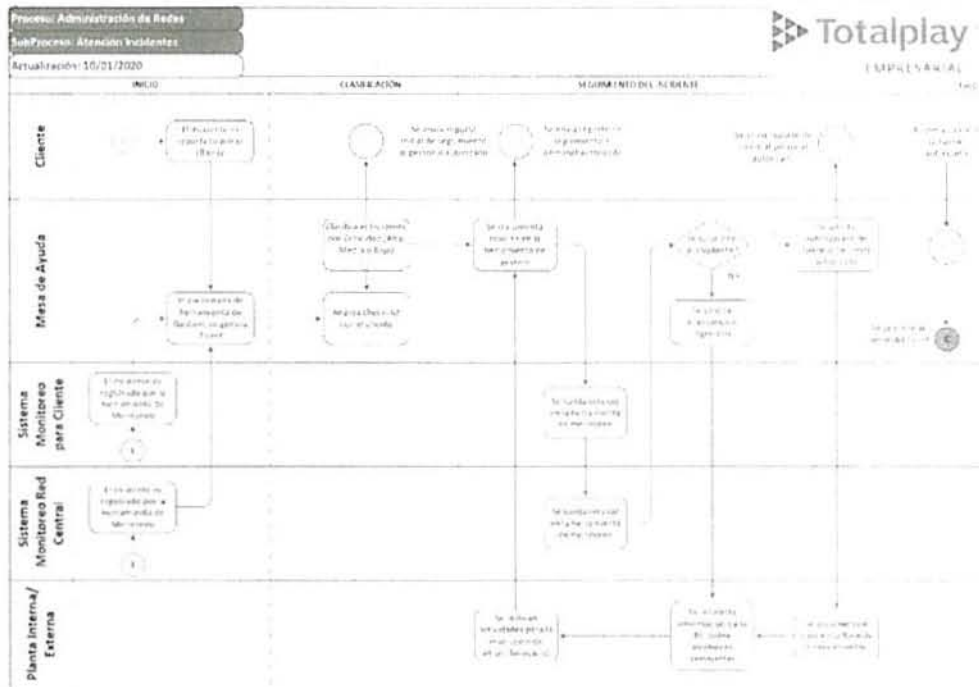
Proceso: Administración de Redes
SubProceso: Atención Incidentes
Actualización: 10/01/2020

Totalplay
EMPRESARIAL

INICIO
CLASIFICACIÓN
SEGUIMIENTO DEL INCIDENTE

Cliente
Mesa de Ayuda
Sistema Monitoreo para Cliente
Sistema Monitoreo Red Central
Planta Interna/ Externa

El incidente es reportado por el cliente
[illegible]
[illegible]
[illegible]

Clasifica el incidente
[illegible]
Se registra en herramienta de gestión
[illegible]
Se registra en herramienta de gestión
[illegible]
SÍ
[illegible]
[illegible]
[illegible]

El incidente es registrado por la herramienta de Monitoreo
1
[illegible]
El incidente es registrado por la herramienta de Monitoreo
1
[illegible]

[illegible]
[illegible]
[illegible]
C